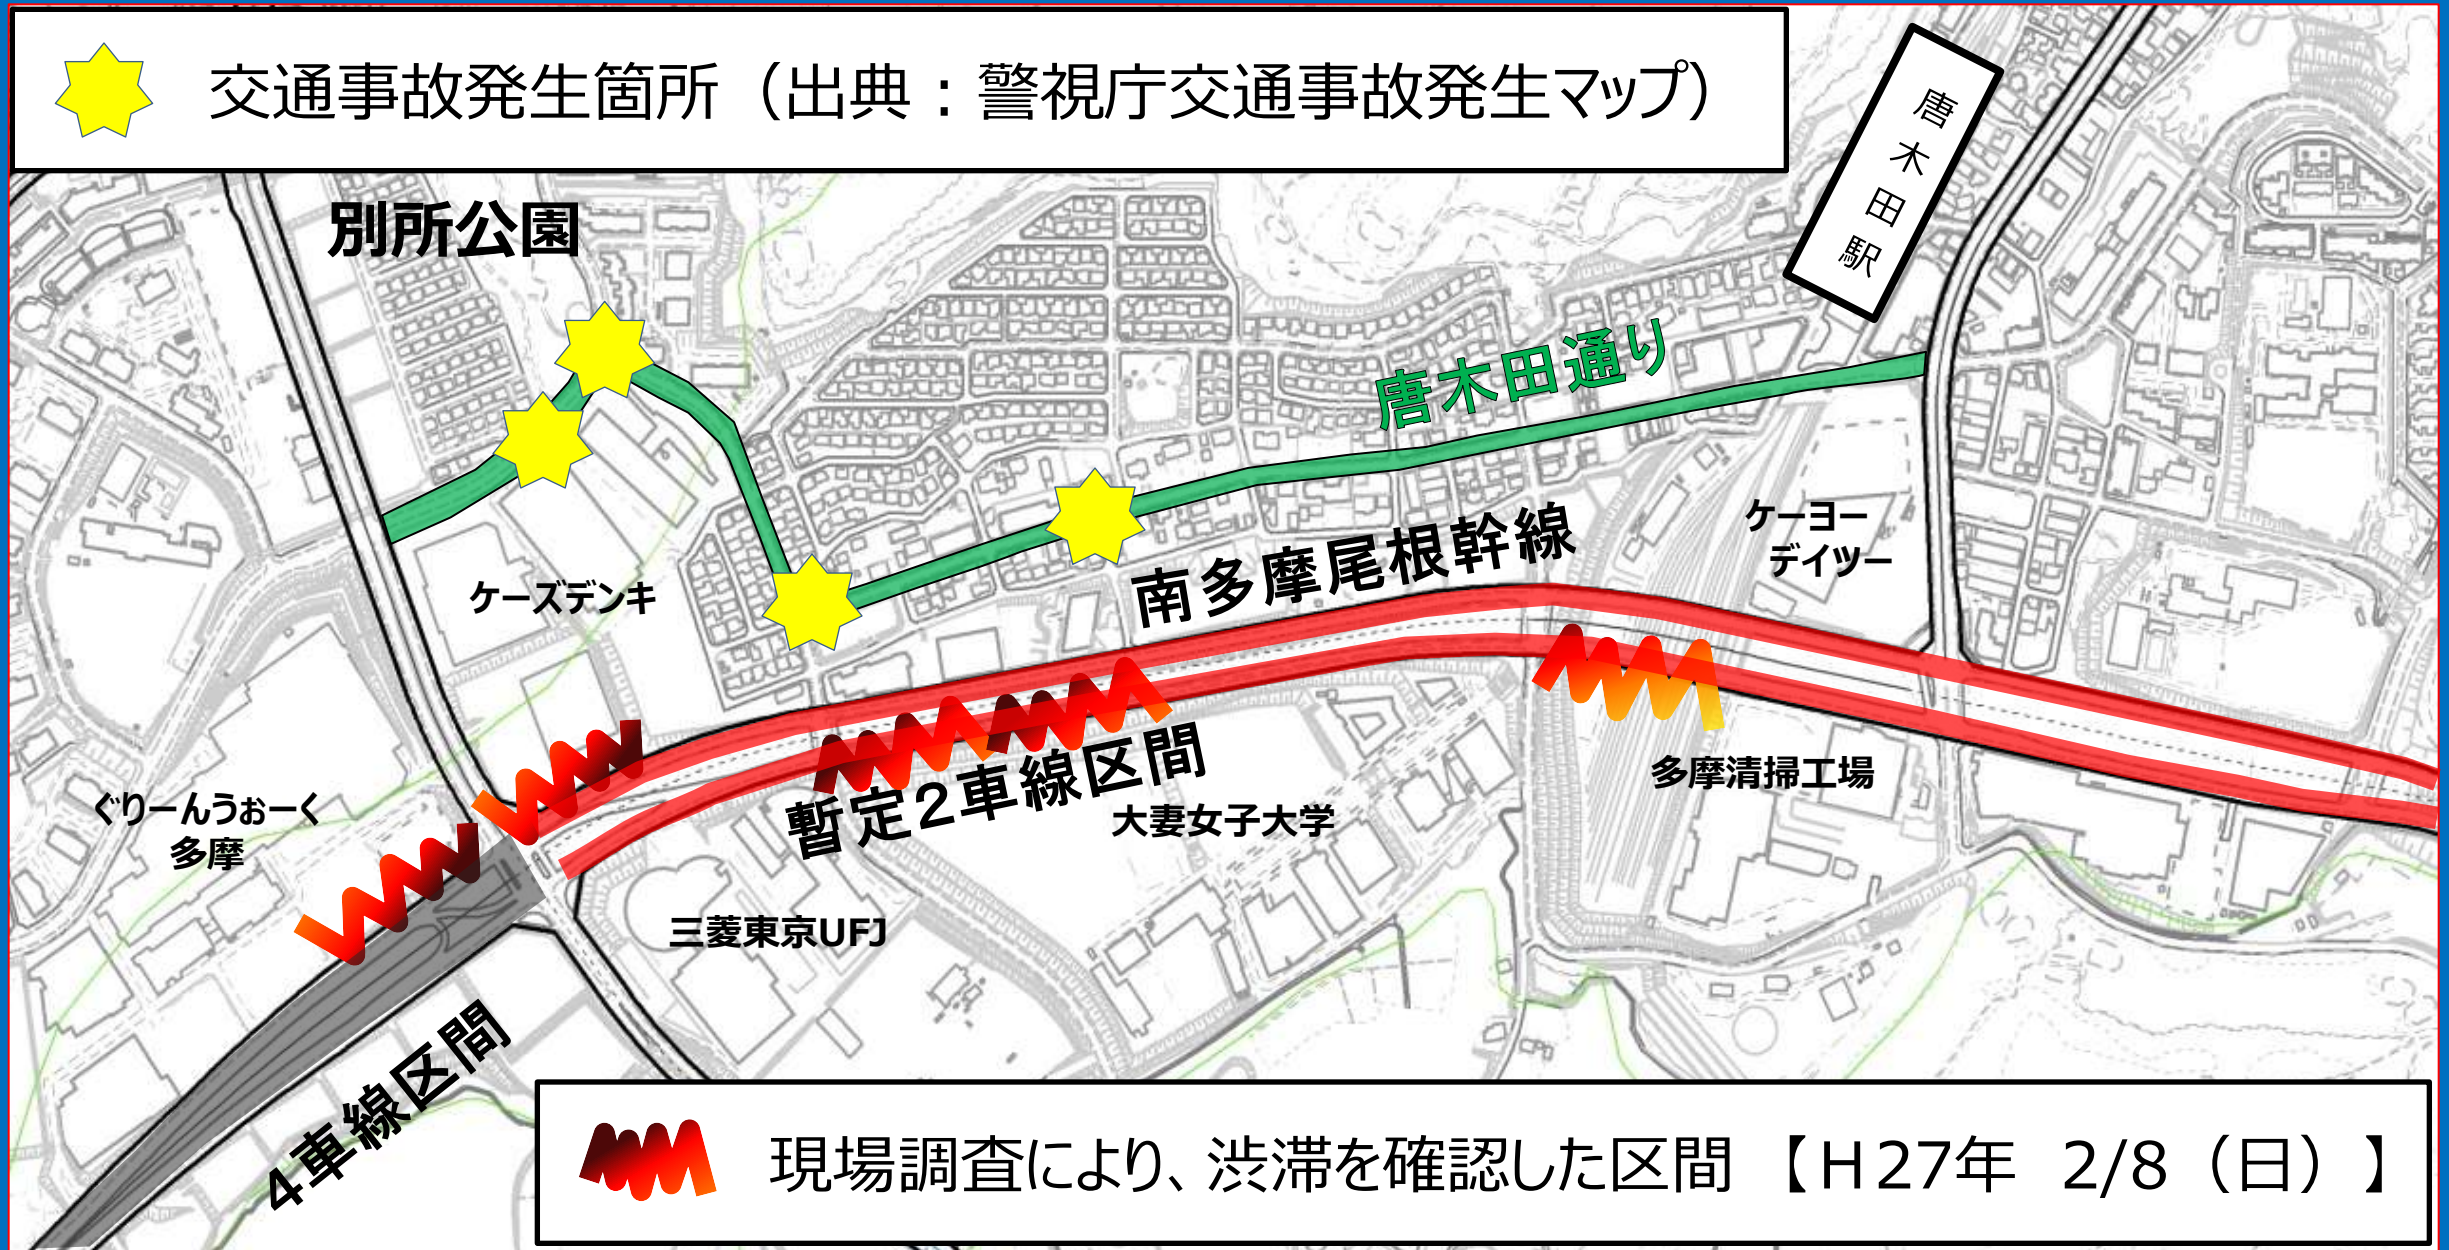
交通事故発生箇所（出典：警視庁交通事故発生マップ）

唐木田駅

別所公園

唐木田通り

ケーヨーデイツー

南多摩尾根幹線

ケーズデンキ

多摩清掃工場

ぐりーんうぉーく多摩

暫定2車線区間

大妻女子大学

三菱東京UFJ

4車線区間

現場調査により、渋滞を確認した区間 【H27年 2/8（日）】